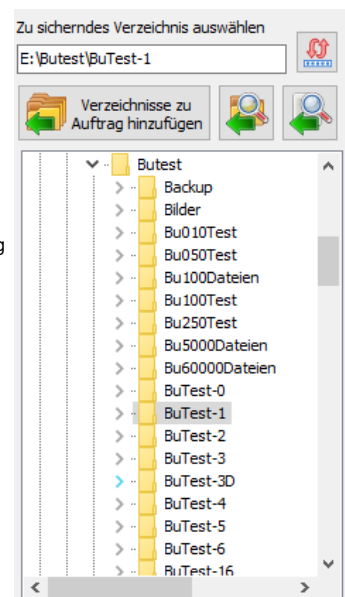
Zu sicherndes Verzeichnis auswählen
E:\Butest\BuTest-1

Verzeichnisse zu Auftrag hinzufügen

g

Butest
Backup
Bilder
Bu010Test
Bu050Test
Bu100Dateien
Bu100Test
Bu250Test
Bu5000Dateien
Bu60000Dateien
BuTest-0
BuTest-1
BuTest-2
BuTest-3
BuTest-3D
BuTest-4
BuTest-5
BuTest-6
BuTest-16